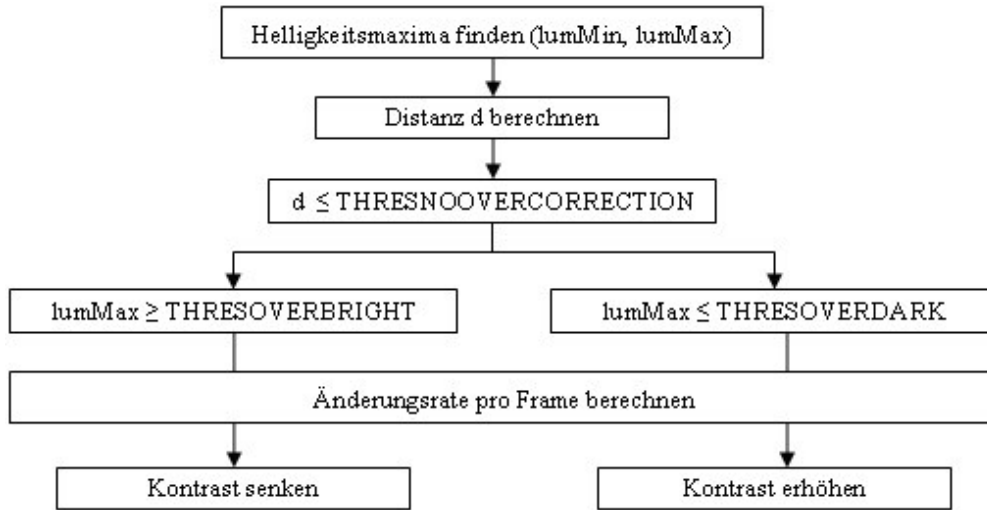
Helligkeitsmaxima finden (lumMin, lumMax)

Distanz d berechnen

d $\leq$ THRESNOOVERCORRECTION

lumMax $\geq$ THRESOVERBRIGHT

lumMax $\leq$ THRESOVERDARK

Änderungsrate pro Frame berechnen

Kontrast senken

Kontrast erhöhen